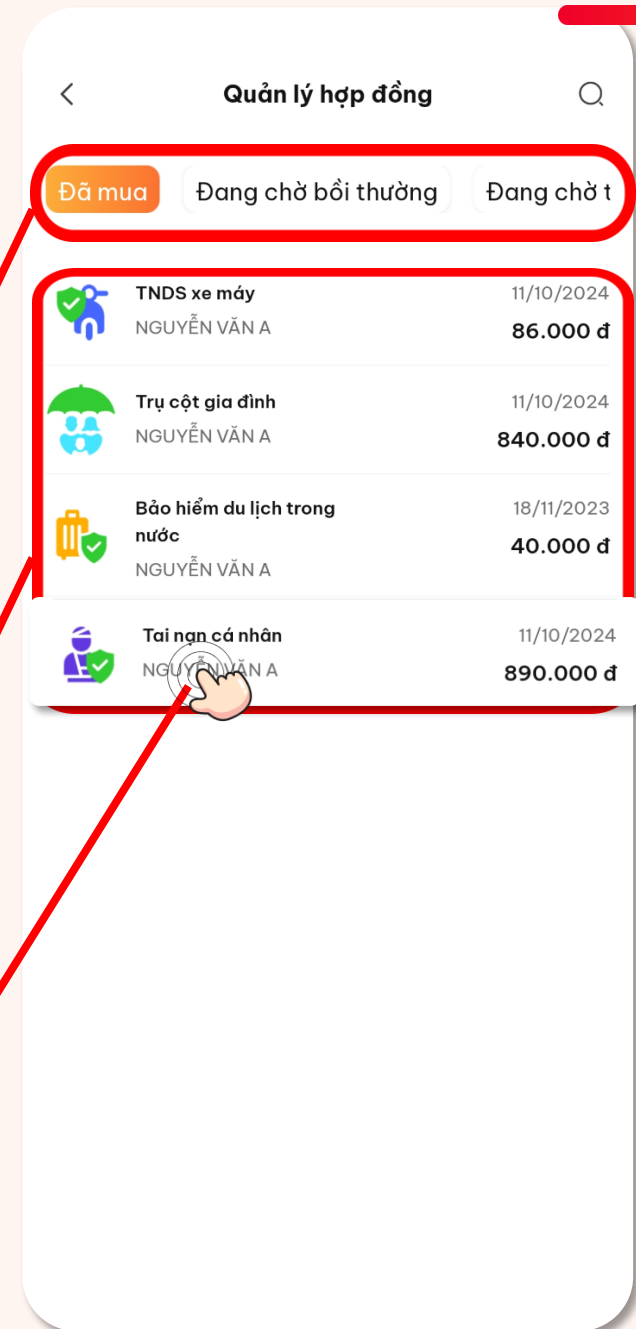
Quản lý hợp đồng

Đã mua
Đang chờ bồi thường
Đang chờ t

TNDS xe máy
NGUYỄN VĂN A
11/10/2024
86.000 đ

Trụ cột gia đình
NGUYỄN VĂN A
11/10/2024
840.000 đ

Bảo hiểm du lịch trong nước
NGUYỄN VĂN A
18/11/2023
40.000 đ

Tai nạn cá nhân
NGUYỄN VĂN A
11/10/2024
890.000 đ